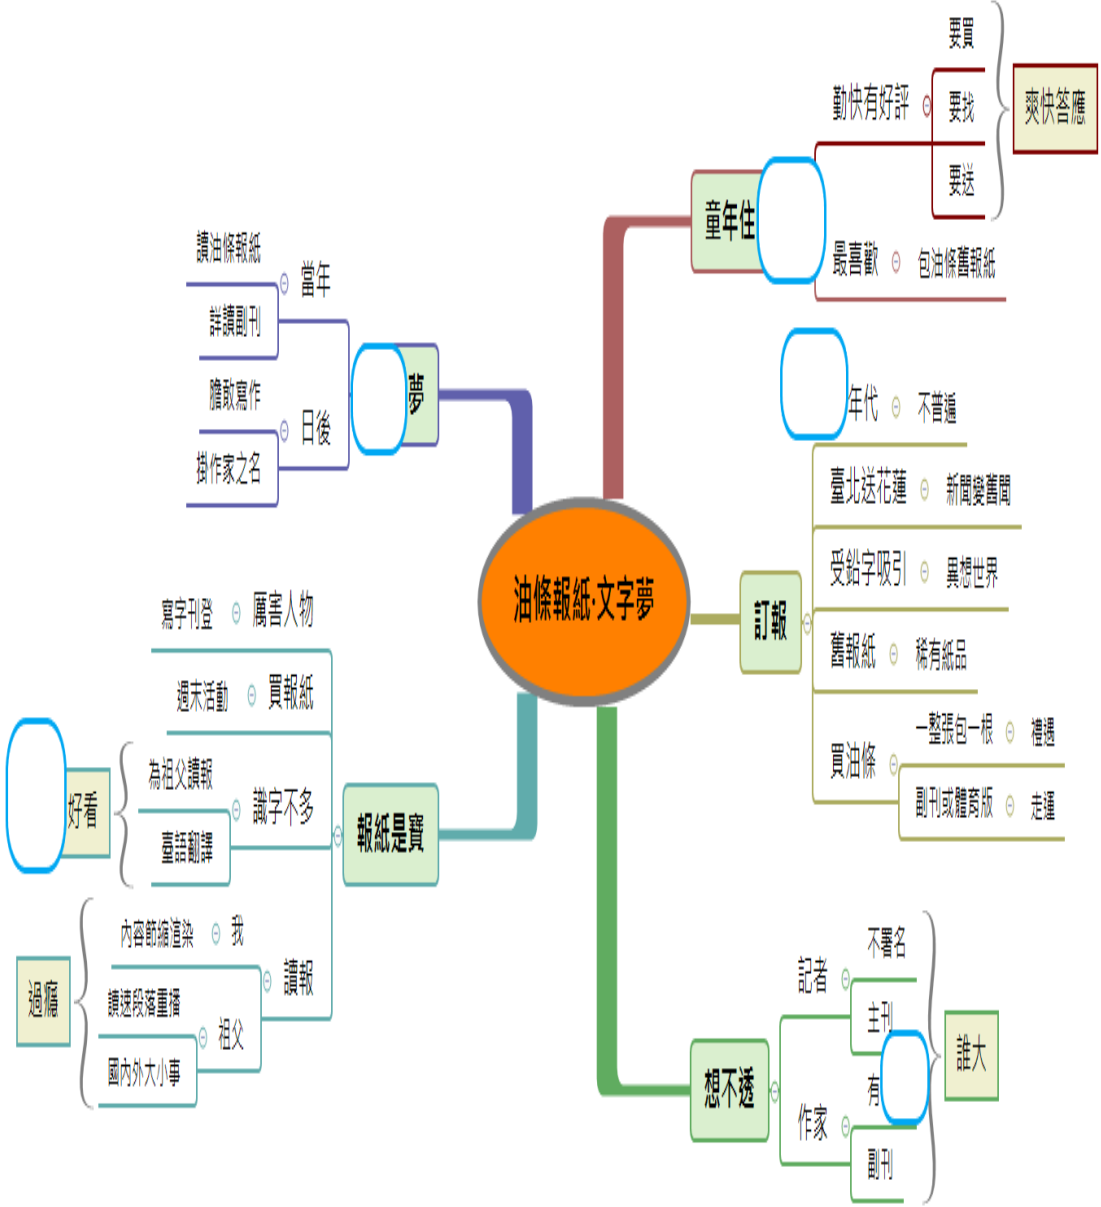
油條報紙·文字夢

童年住
勤快有好評
要買
要找
要送
爽快答應
最喜歡
包油條舊報紙

訂報
年代
不普遍
臺北送花蓮
新聞變舊聞
受鉛字吸引
異想世界
舊報紙
稀有紙品
買油條
一整張包一根
禮遇
副刊或體育版
走運

想不透
記者
不署名
主刊
作家
有
副刊
誰大

報紙是寶
寫字刊登
厲害人物
週末活動
買報紙
識字不多
為祖父讀報
臺語翻譯
好看
讀報
我
內容節縮渲染
祖父
讀速段落重播
國內外大小事
過癮

夢
當年
讀油條報紙
詳讀副刊
日後
膽敢寫作
掛作家之名